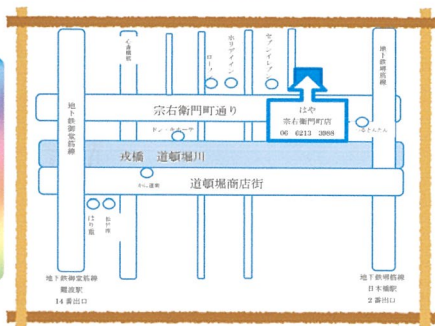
地下鉄御堂筋線

心斎橋筋

ローソン

ホリデイイン

セブンイレブン

地下鉄堺筋線

宗右衛門町通り

はや
宗右衛門町店
06 6213 3988

ドン・キホーテ

ほてんさん

戎橋　道頓堀川

かに道楽

道頓堀商店街

ＮＧＫ

松竹座

地下鉄御堂筋線
難波駅
14 番出口

地下鉄堺筋線
日本橋駅
2 番出口